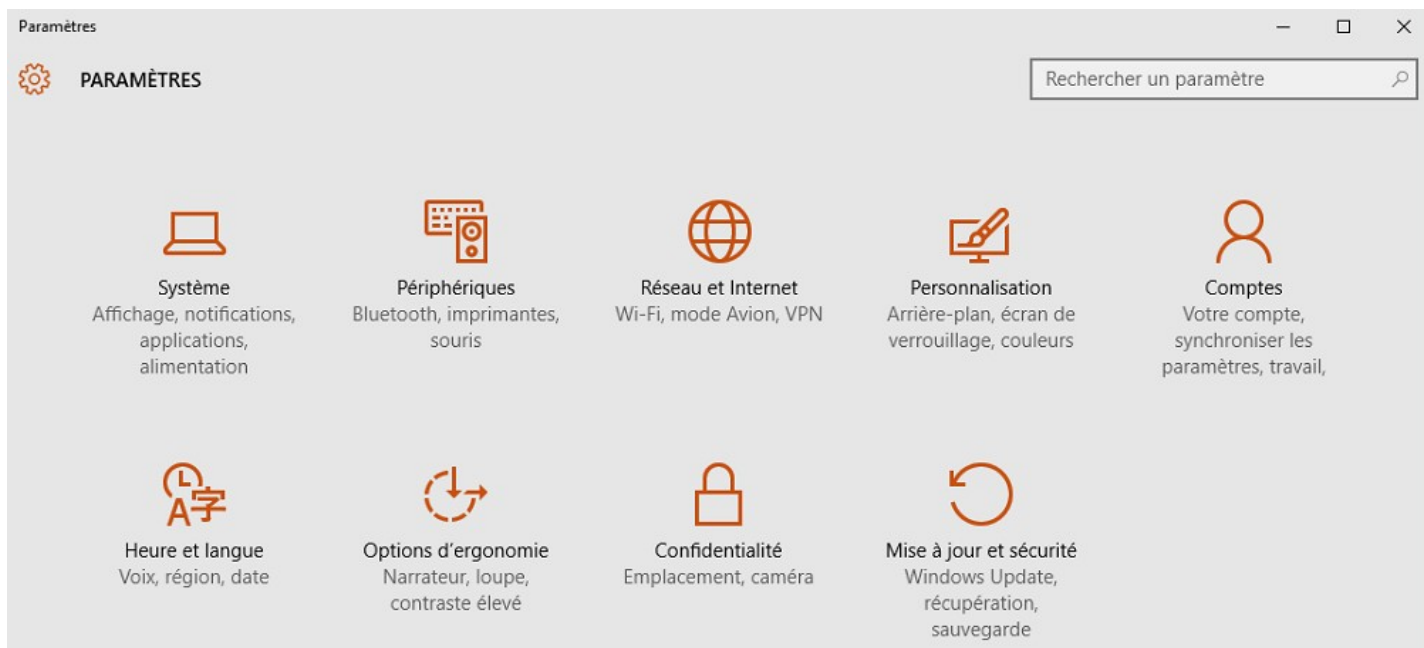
Paramètres

PARAMÈTRES

Rechercher un paramètre

Système
Affichage, notifications, applications, alimentation

Périphériques
Bluetooth, imprimantes, souris

Réseau et Internet
Wi-Fi, mode Avion, VPN

Personnalisation
Arrière-plan, écran de verrouillage, couleurs

Comptes
Votre compte, synchroniser les paramètres, travail,

A字

Heure et langue
Voix, région, date

Options d'ergonomie
Narrateur, loupe, contraste élevé

Confidentialité
Emplacement, caméra

Mise à jour et sécurité
Windows Update, récupération, sauvegarde